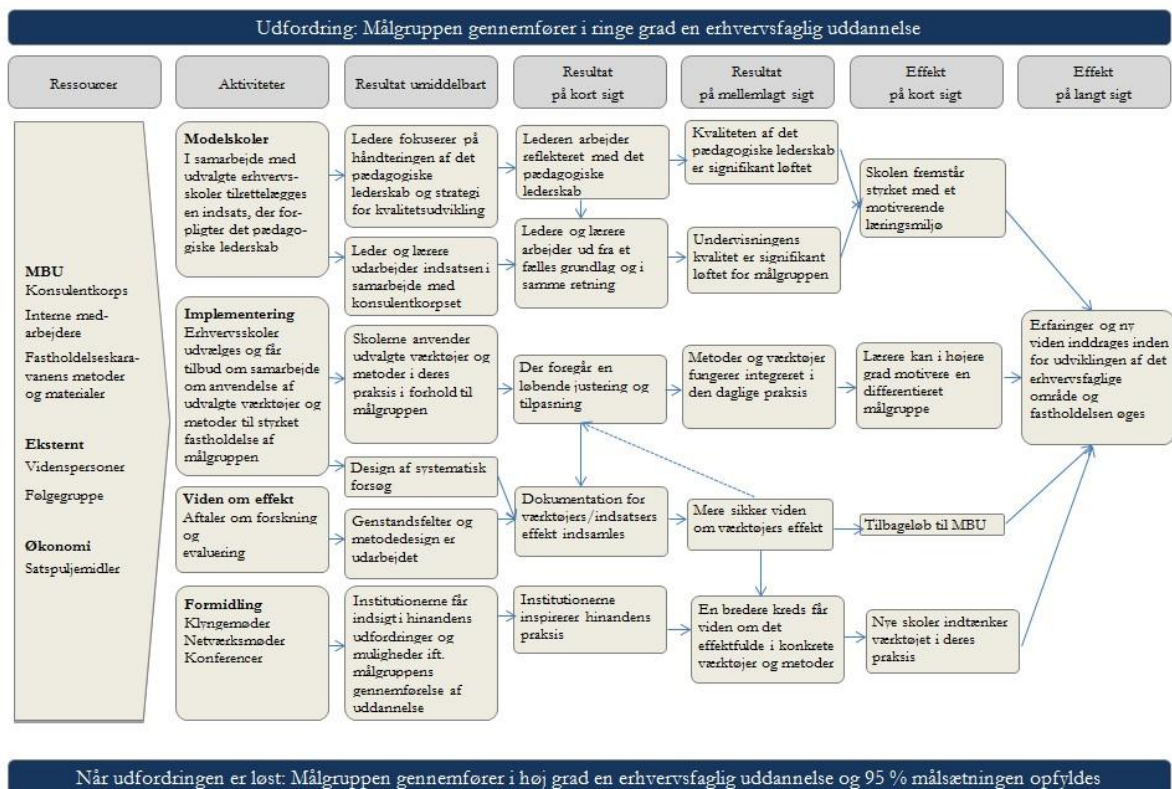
Udfordring: Målgruppen gennemfører i ringe grad en erhvervsfaglig uddannelse

Ressourcer

Aktiviteter

Resultat umiddelbart

Resultat på kort sigt

Resultat på mellemlagt sigt

Effekt på kort sigt

Effekt på langt sigt

MBU
Konsulentkorps
Interne medarbejdere
Fastholdelseskaravanens metoder og materialer

Eksternt
Videnspersoner
Følgegruppe

Økonomi
Satspuljemidler

Modelskoler
I samarbejde med udvalgte erhvervsskoler tilrettelægges en indsats, der forpligter det pædagogiske lederskab

Implementering
Erhvervsskoler udvælges og får tilbud om samarbejde om anvendelse af udvalgte værktøjer og metoder til styrket fastholdelse af målgruppen

Viden om effekt
Aftaler om forskning og evaluering

Formidling
Klyngemøder
Netværksmøder
Konferencer

Ledere fokuserer på håndteringen af det pædagogiske lederskab og strategi for kvalitetsudvikling

Leder og lærere udarbejder indsatsen i samarbejde med konsulentkorpset

Skolerne anvender udvalgte værktøjer og metoder i deres praksis i forhold til målgruppen

Design af systematisk forsøg

Genstandsfelter og metodedesign er udarbejdet

Institutionerne får indsigt i hinandens udfordringer og muligheder ift. målgruppens gennemførelse af uddannelse

Lederen arbejder reflekteret med det pædagogiske lederskab

Ledere og lærere arbejder ud fra et fælles grundlag og i samme retning

Der foregår en løbende justering og tilpasning

Dokumentation for værktøjers/indsatsers effekt indsamles

Institutionerne inspirerer hinandens praksis

Kvaliteten af det pædagogiske lederskab er signifikant løftet

Undervisningens kvalitet er signifikant løftet for målgruppen

Metoder og værktøjer fungerer integreret i den daglige praksis

Mere sikker viden om værktøjers effekt

En bredere kreds får viden om det effektfulde i konkrete værktøjer og metoder

Skolen fremstår styrket med et motiverende læringsmiljø

Lærere kan i højere grad motivere en differentieret målgruppe

Tilbageløb til MBU

Nye skoler indtænker værktøjet i deres praksis

Erfaringer og ny viden inddrages inden for udviklingen af det erhvervsfaglige område og fastholdelsen øges

Når udfordringen er løst: Målgruppen gennemfører i høj grad en erhvervsfaglig uddannelse og 95 % målsætningen opfyldes